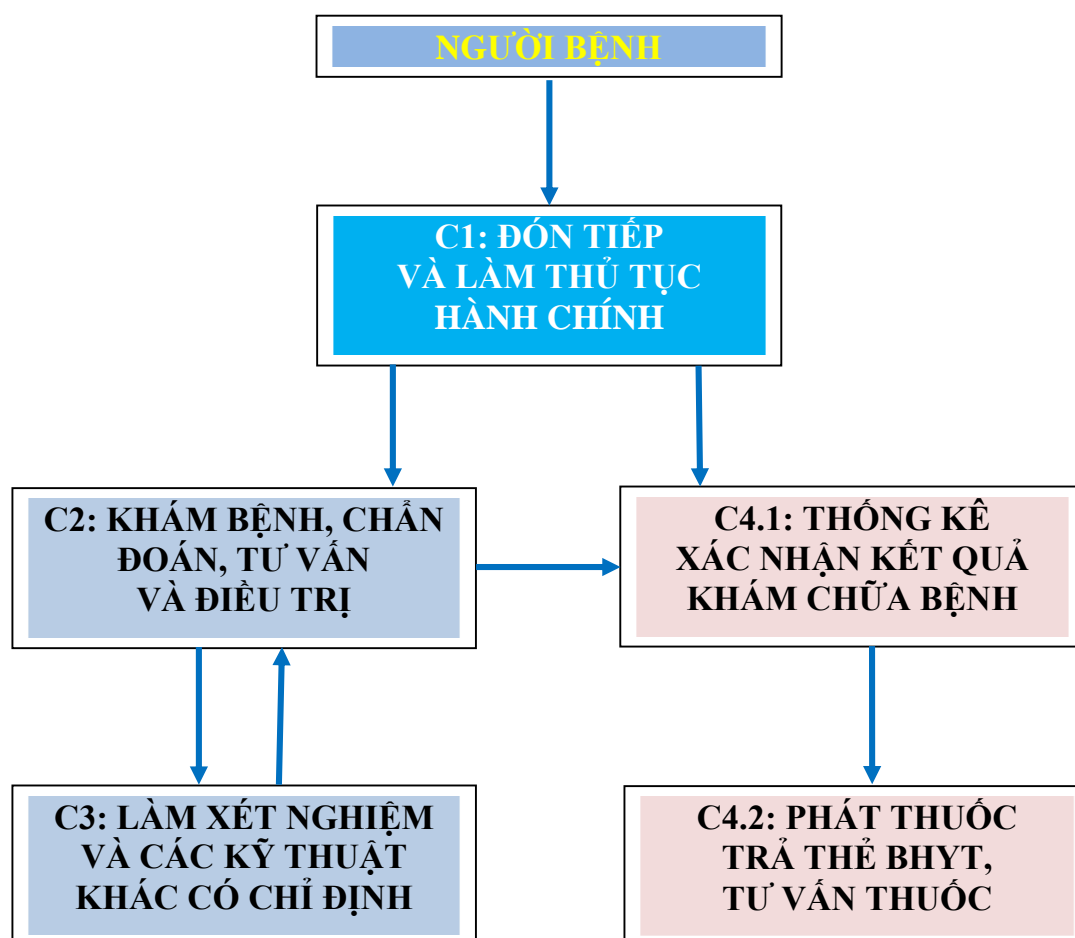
NGƯỜI BỆNH

C1: ĐÓN TIẾP VÀ LÀM THỦ TỤC HÀNH CHÍNH

C2: KHÁM BỆNH, CHẨN ĐOÁN, TƯ VẤN VÀ ĐIỀU TRỊ

C4.1: THỐNG KÊ XÁC NHẬN KẾT QUẢ KHÁM CHỮA BỆNH

C3: LÀM XÉT NGHIỆM VÀ CÁC KỸ THUẬT KHÁC CÓ CHỈ ĐỊNH

C4.2: PHÁT THUỐC TRẢ THẺ BHYT, TƯ VẤN THUỐC